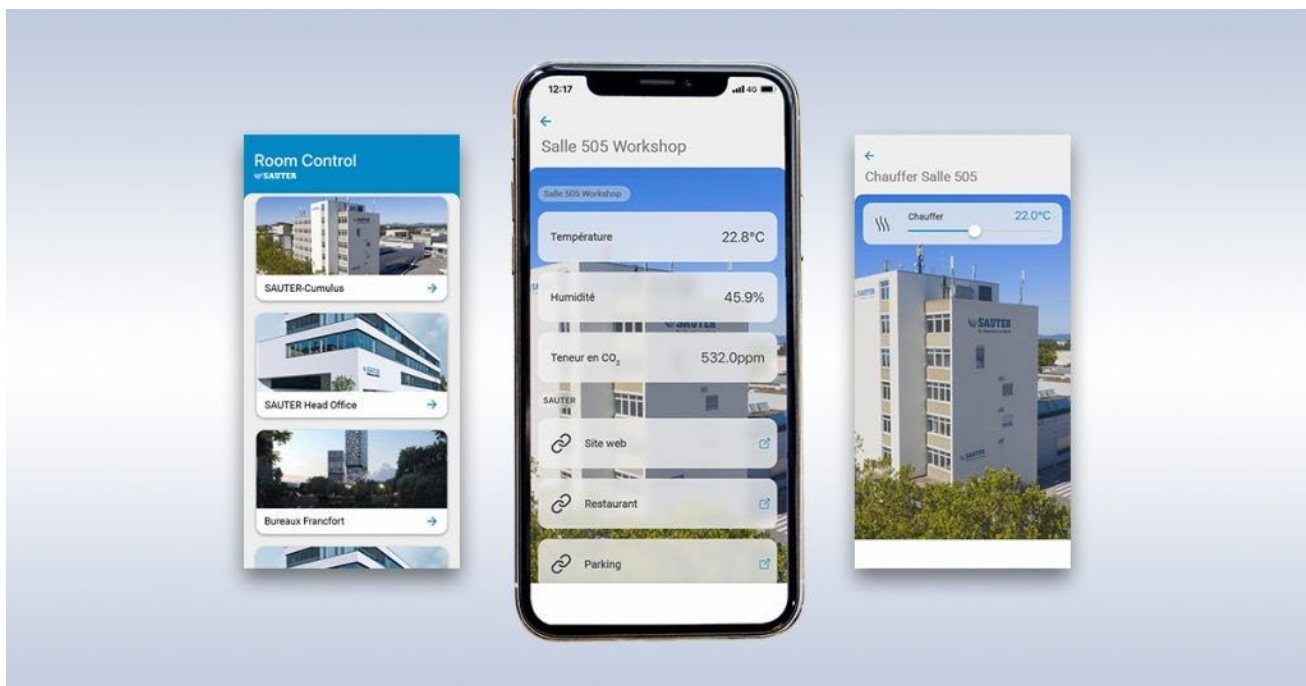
Room Control
SAUTER

SAUTER-Cumulus

SAUTER Head Office

Bureaux Francfort

12:17
4G

Salle 505 Workshop

Salle 505 Workshop

Température 22.8°C

Humidité 45.9%

Teneur en $CO_2$ 532.0ppm

SAUTER

Site web

Restaurant

Parking

Chauffer Salle 505

Chauffer 22.0°C

SAUTER